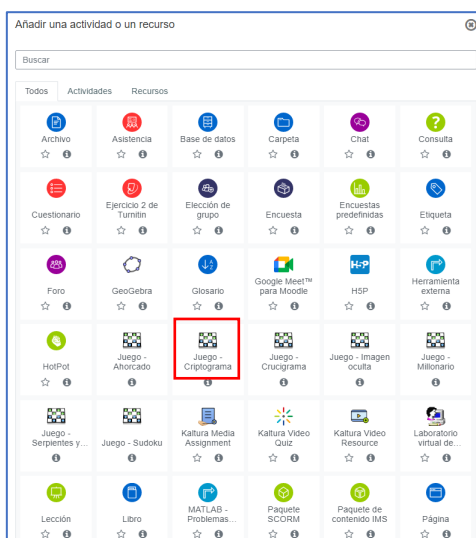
Añadir una actividad o un recurso

Buscar

Todos Actividades Recursos

Archivo
Asistencia
Base de datos
Carpeta
Chat
Consulta

Cuestionario
Ejercicio 2 de Turnitin
Elección de grupo
Encuesta
Encuestas predefinidas
Etiqueta

Foro
GeoGebra
Glosario
Google Meet™ para Moodle
H5P
Herramienta externa

HotPot
Juego - Ahorcado
Juego - Criptograma
Juego - Crucigrama
Juego - Imagen oculta
Juego - Millonario

Juego - Serpientes y...
Juego - Sudoku
Kaltura Media Assignment
Kaltura Video Quiz
Kaltura Video Resource
Laboratorio virtual de...

Lección
Libro
MATLAB - Problemas...
Paquete SCORM
Paquete de contenido IMS
Página